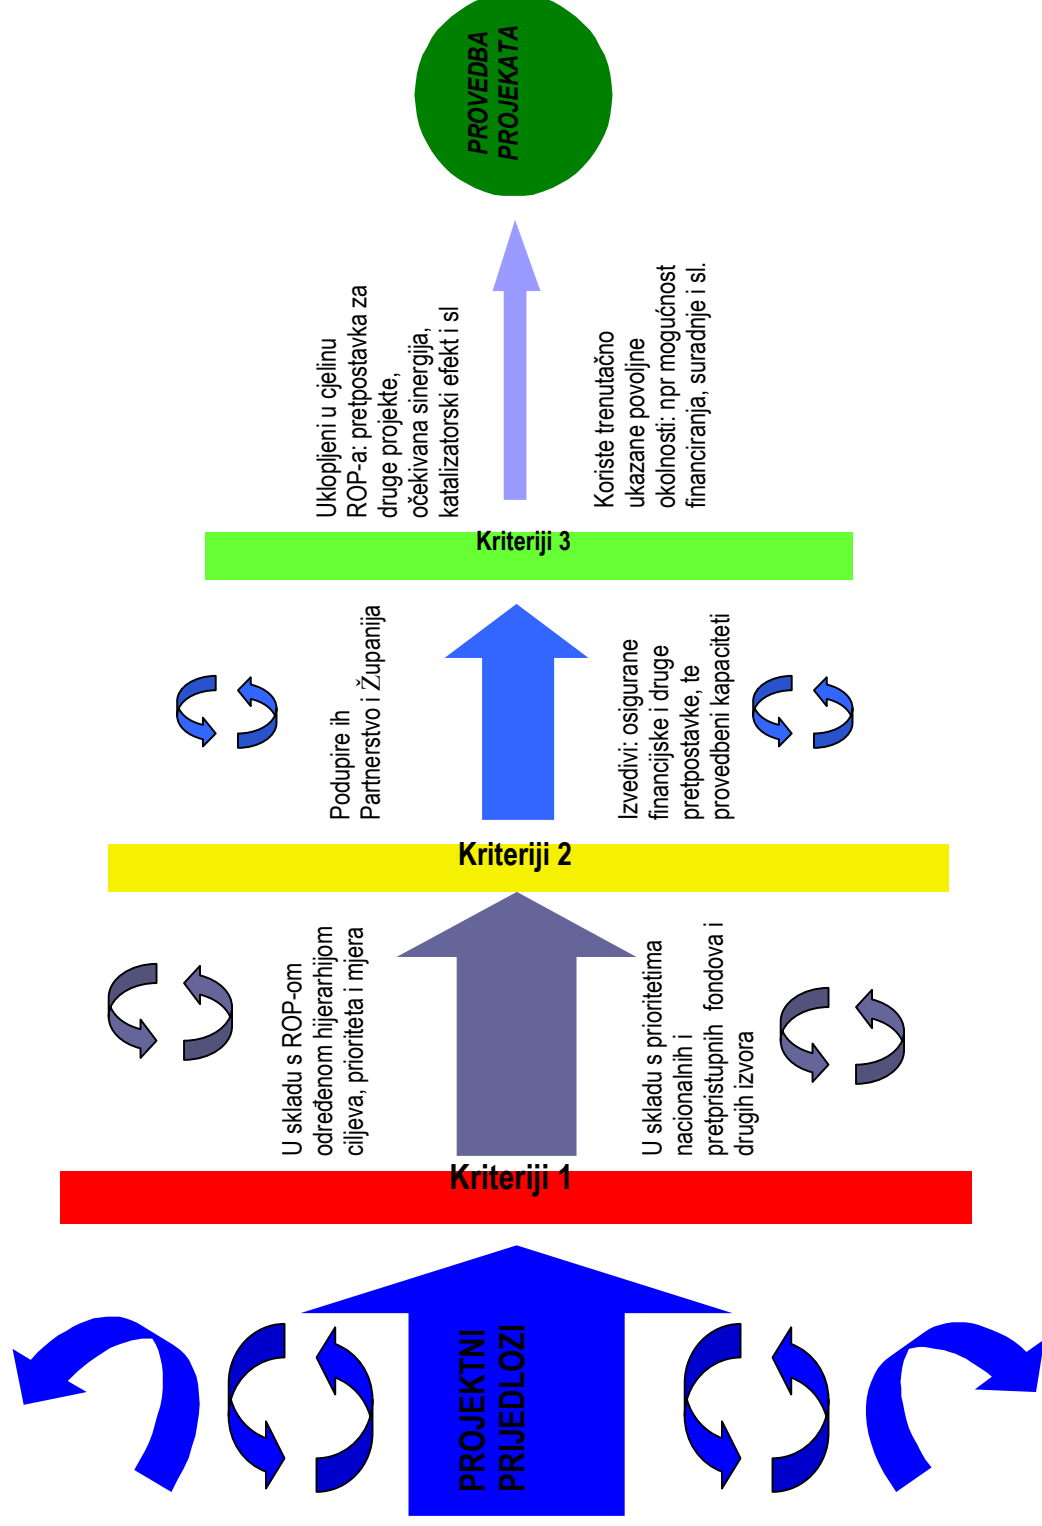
PROVEDBA PROJEKATA

Uklopljeni u cjelinu ROP-a: pretpostavka za druge projekte, očekivana sinergija, katalizatorski efekt i sl

Koriste trenutačno ukazane povoljne okolnosti: npr mogućnost financiranja, suradnje i sl.

Kriteriji 3

Podupire ih Partnerstvo i Županija

Izvedivi: osigurane financijske i druge pretpostavke, te provedbeni kapaciteti

Kriteriji 2

U skladu s ROP-om određenom hijerarhijom ciljeva, prioriteta i mjera

U skladu s prioritetima nacionalnih i pretpristupnih fondova i drugih izvora

Kriteriji 1

PROJEKTNI PRIJEDLOZI